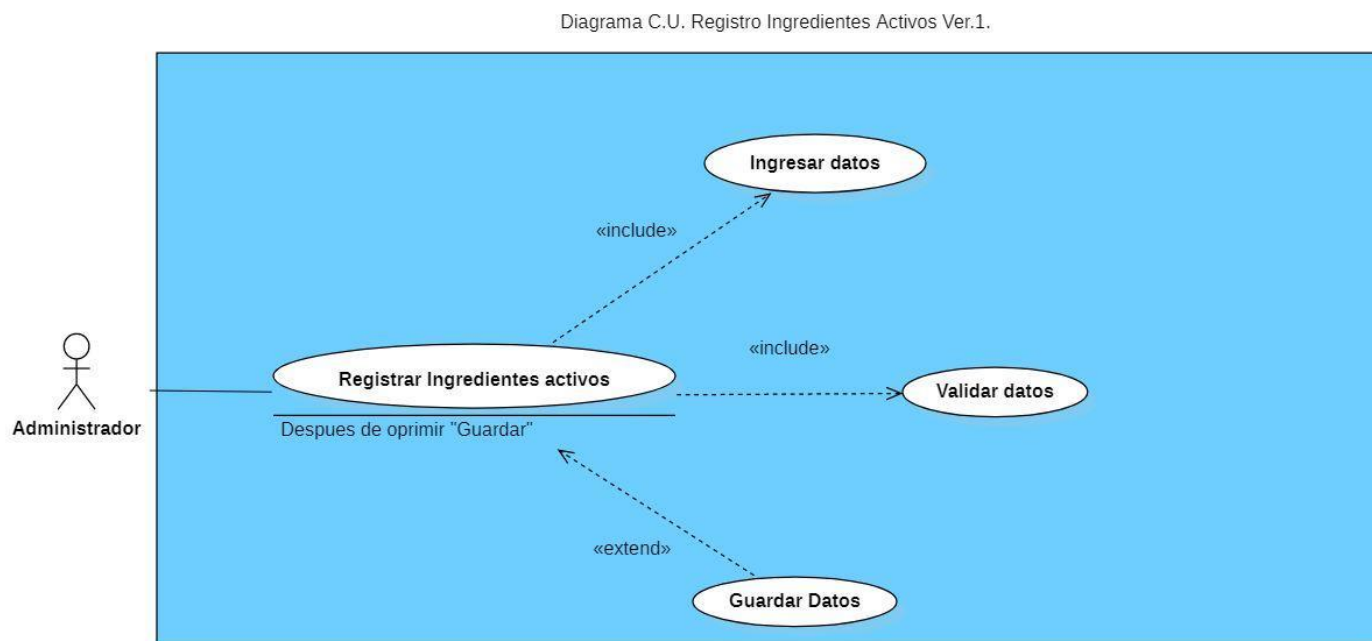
Diagrama C.U. Registro Ingredientes Activos Ver.1.

Ingresar datos

«include»

«include»

Administrador

Registrar Ingredientes activos

Validar datos

Despues de oprimir "Guardar"

«extend»

Guardar Datos